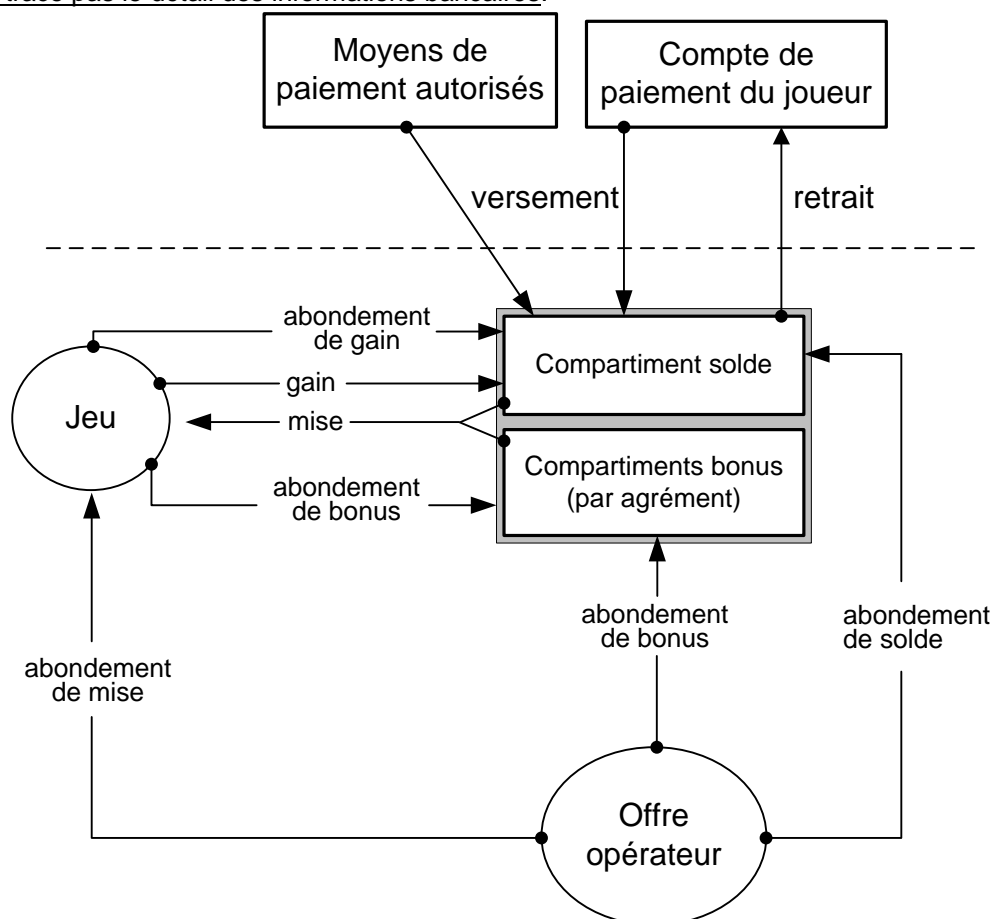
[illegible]

Moyens de paiement autorisés

Compte de paiement du joueur

versement

retrait

abondement de gain

gain

mise

abondement de bonus

Jeu

Compartiment solde

Compartiments bonus (par agrément)

abondement de bonus

abondement de solde

abondement de mise

Offre opérateur